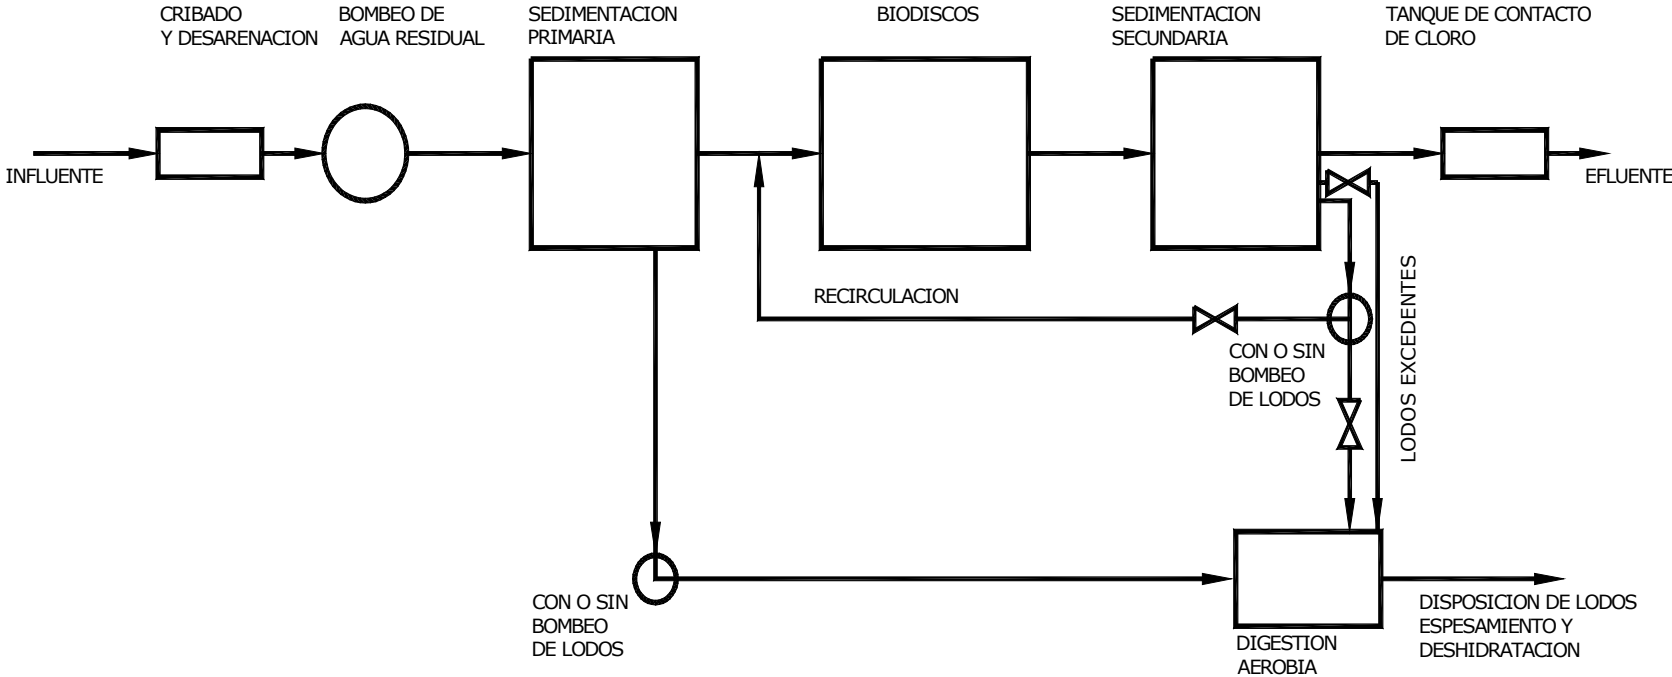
CRIBADO Y DESARENACION

BOMBEO DE AGUA RESIDUAL

SEDIMENTACION PRIMARIA

BIODISCOS

SEDIMENTACION SECUNDARIA

TANQUE DE CONTACTO DE CLORO

INFLUENTE

EFLUENTE

RECIRCULACION

LODOS EXCEDENTES

CON O SIN BOMBEO DE LODOS

CON O SIN BOMBEO DE LODOS

DIGESTION AEROBIA

DISPOSICION DE LODOS ESPESAMIENTO Y DESHIDRATACION